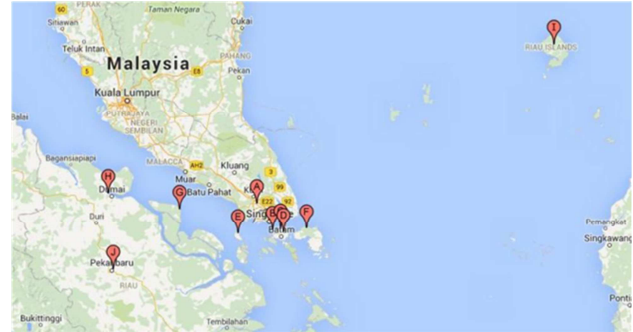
PERAK
Taman Negara
Sitiawan
Teluk Intan
Malaysia
Kuala Lumpur
Putrajaya
Negeri Sembilan
Balai
Bagansiapiapi
Malacca
Muar
Kluang
Batu Pahat
Dumai
Duri
Pekanbaru
Riau
Bukittinggi
Tembilahan
Cukai
Pahang
Johor
Singapore
Batam
Riau Islands
Pemangkat
Singkawang
Ponti
A
B
C
D
E
F
G
H
I
J
K
AH2
E22
60
5
3
99
92